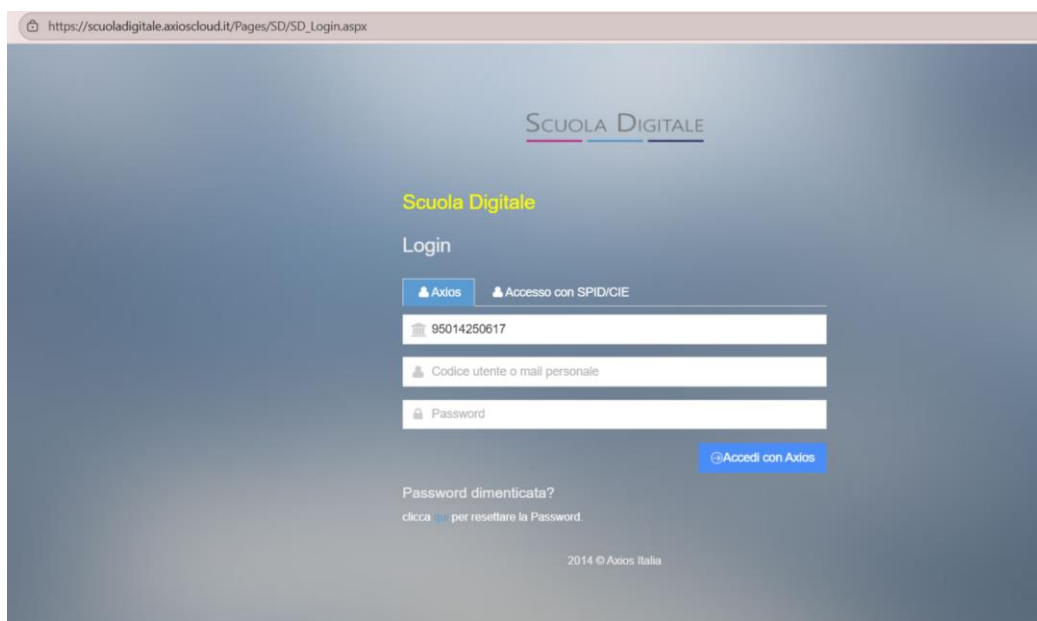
https://scuoladigitale.axioscloud.it/Pages/SD/SD_Login.aspx

SCUOLA DIGITALE

Scuola Digitale

Login

Axios

Accesso con SPID/CIE

95014250617

Codice utente o mail personale

Password

Accedi con Axios

Password dimenticata?

clicca qui per resettare la Password.

2014 © Axios Italia